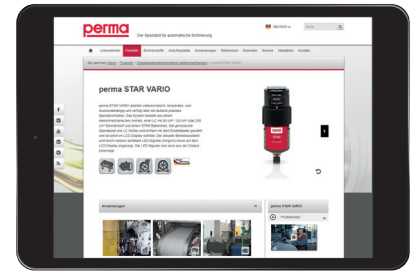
perma

Der Spezialist für automatische Schmierung

Unternehmen Produkte Schmierstoffe Anschlussteile Anwendungen Referenzen Branchen Service Mediathek Kontakt

Sie befinden sich hier: Home | Produkte | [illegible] | perma STAR VARIO

perma STAR VARIO

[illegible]

perma

Anwendungen

perma STAR VARIO

Produktvideo